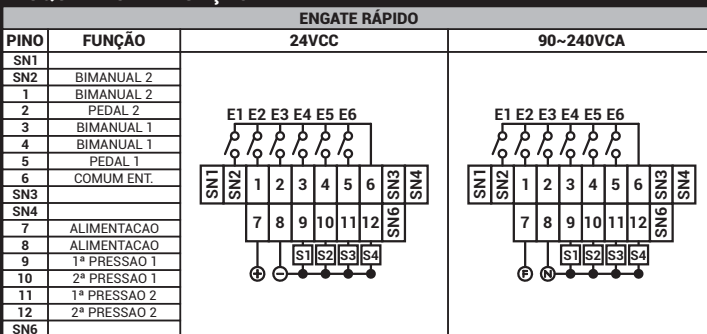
ENGATE RÁPIDO

| PINO | FUNÇÃO | 24VCC | 90~240VCA |
|---|---|---|---|
| SN1 | | | |
| SN2 | BIMANUAL 2 | | |
| 1 | BIMANUAL 2 | | |
| 2 | PEDAL 2 | | |
| 3 | BIMANUAL 1 | | |
| 4 | BIMANUAL 1 | | |
| 5 | PEDAL 1 | | |
| 6 | COMUM ENT. | | |
| SN3 | | | |
| SN4 | | | |
| 7 | ALIMENTACAO | | |
| 8 | ALIMENTACAO | | |
| 9 | 1ª PRESSAO 1 | | |
| 10 | 2ª PRESSAO 1 | | |
| 11 | 1ª PRESSAO 2 | | |
| 12 | 2ª PRESSAO 2 | | |
| SN6 | | | |

E1 E2 E3 E4 E5 E6
SN1 SN2 1 2 3 4 5 6 SN3 SN4
7 8 9 10 11 12 SN6
S1 S2 S3 S4
+ −

E1 E2 E3 E4 E5 E6
SN1 SN2 1 2 3 4 5 6 SN3 SN4
7 8 9 10 11 12 SN6
S1 S2 S3 S4
F N